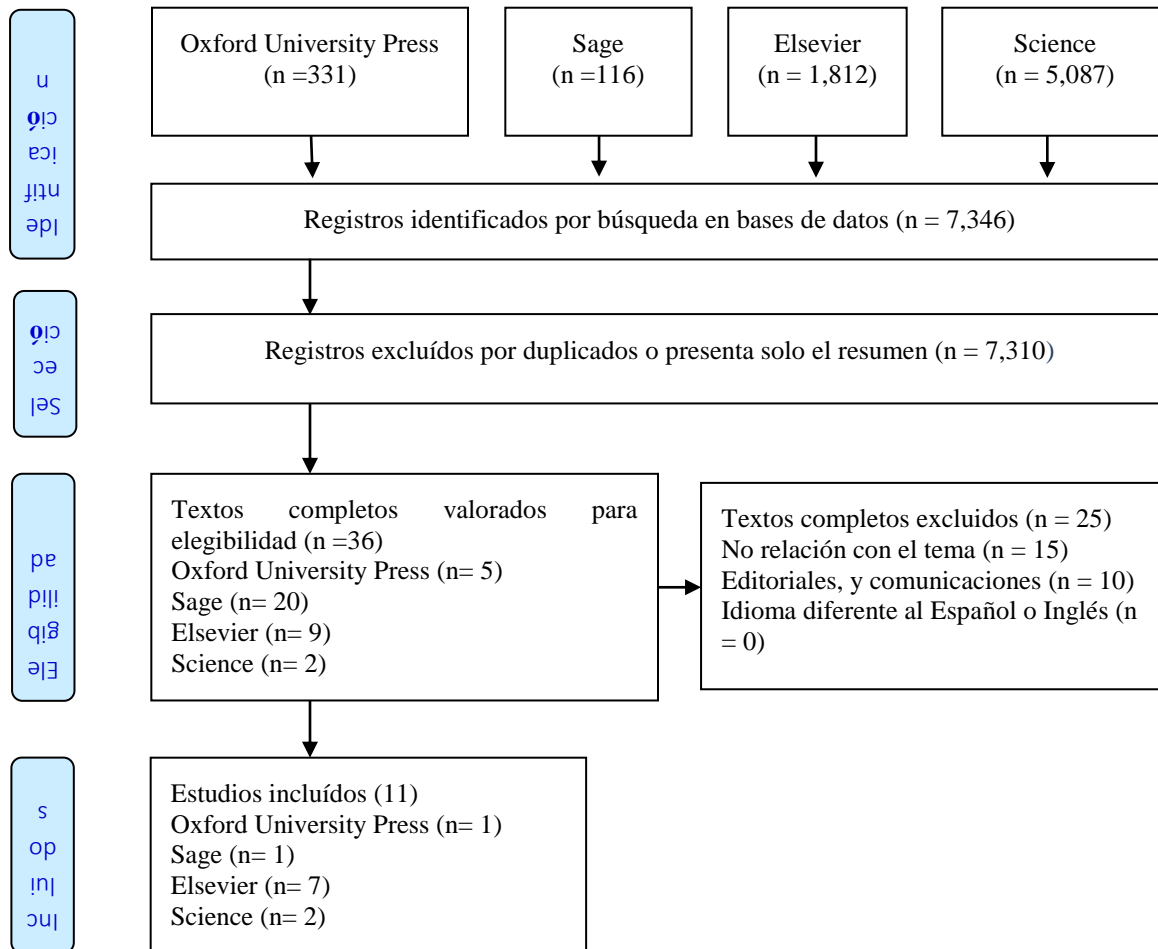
Ide ntif ica ció n

Oxford University Press (n =331)

Sage (n =116)

Elsevier (n = 1,812)

Science (n = 5,087)

Registros identificados por búsqueda en bases de datos (n = 7,346)

Sel ec ció

Registros excluídos por duplicados o presenta solo el resumen (n = 7,310)

Ele gib ilid ad

Textos completos valorados para elegibilidad (n =36)
Oxford University Press (n= 5)
Sage (n= 20)
Elsevier (n= 9)
Science (n= 2)

Textos completos excluidos (n = 25)
No relación con el tema (n = 15)
Editoriales, y comunicaciones (n = 10)
Idioma diferente al Español o Inglés (n = 0)

Inc lui do s

Estudios incluídos (11)
Oxford University Press (n= 1)
Sage (n= 1)
Elsevier (n= 7)
Science (n= 2)